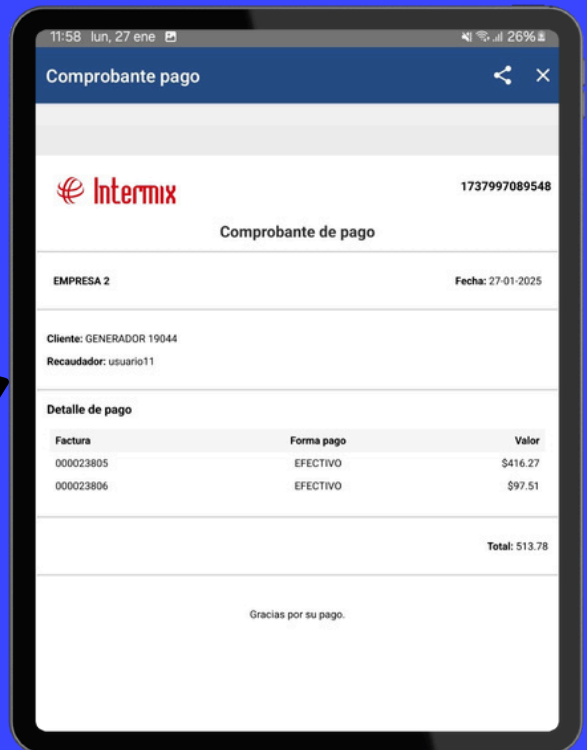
11:58 lun, 27 ene 26%

Comprobante pago

Intermix

1737997089548

Comprobante de pago

EMPRESA 2

Fecha: 27-01-2025

Cliente: GENERADOR 19044

Recaudador: usuario11

Detalle de pago

| Factura | Forma pago | Valor |
|---|---|---|
| 000023805 | EFECTIVO | $416.27 |
| 000023806 | EFECTIVO | $97.51 |

Total: 513.78

Gracias por su pago.